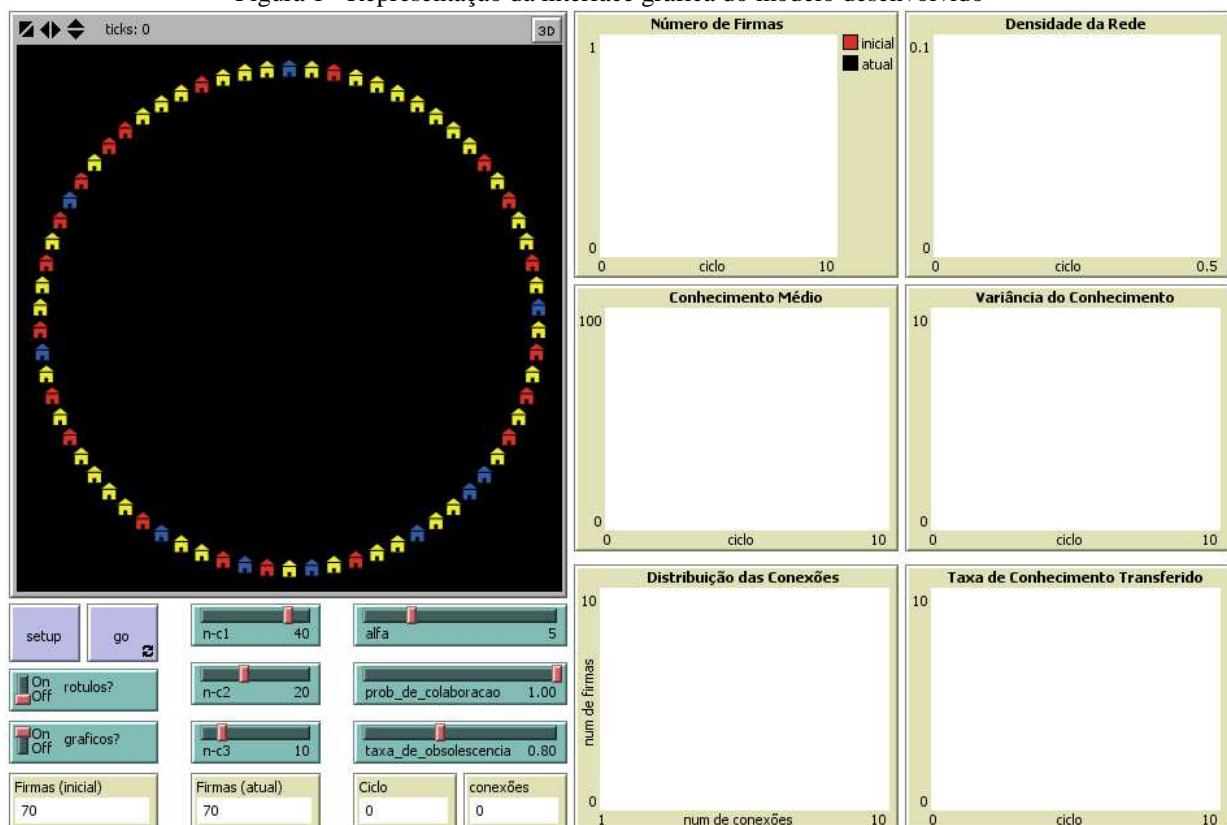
Figura 1 - Representação da interface gráfica do modelo desenvolvido

ticks: 0
3D

Número de Firmas
1
inicial
atual
0
0
ciclo
10

Densidade da Rede
0.1
0
0
ciclo
0.5

Conhecimento Médio
100
0
0
ciclo
10

Variância do Conhecimento
10
0
0
ciclo
10

Distribuição das Conexões
10
num de firmas
0
1
num de conexões
10

Taxa de Conhecimento Transferido
10
0
0
ciclo
10

setup
go
On Off rotulos?
On Off graficos?
n-c1 40
n-c2 20
n-c3 10
alfa 5
prob_de_colaboracao 1.00
taxa_de_obsolescencia 0.80
Firmas (inicial)
70
Firmas (atual)
70
Ciclo
0
conexões
0